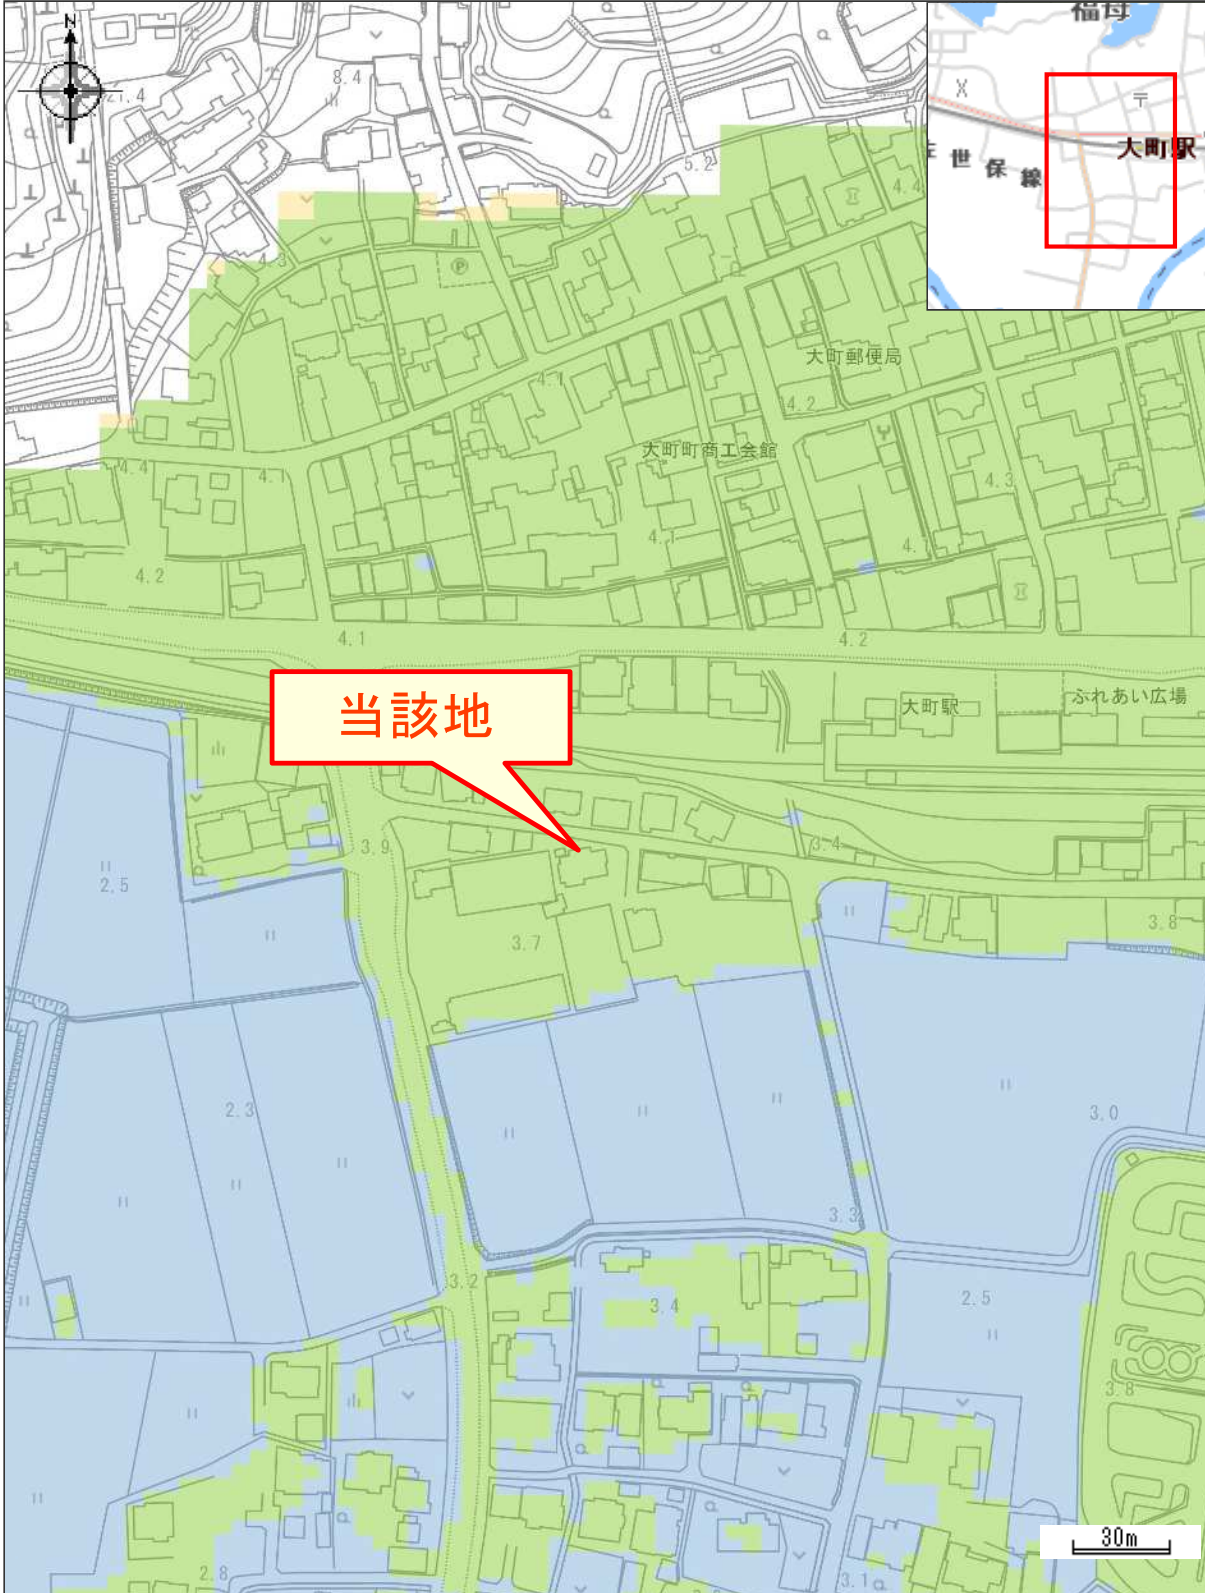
N

21.4

8.4

5.2

4.4

4.3

福母

世 保 線

大町駅

大町郵便局

4.1

4.2

大町町商工会館

4.4

4.1

4.3

4.2

4.1

4.2

大町駅

ふれあい広場

当該地

3.9

3.4

2.5

3.7

3.8

2.3

3.0

3.3

3.2

3.4

2.5

3.8

2.8

3.1

30m